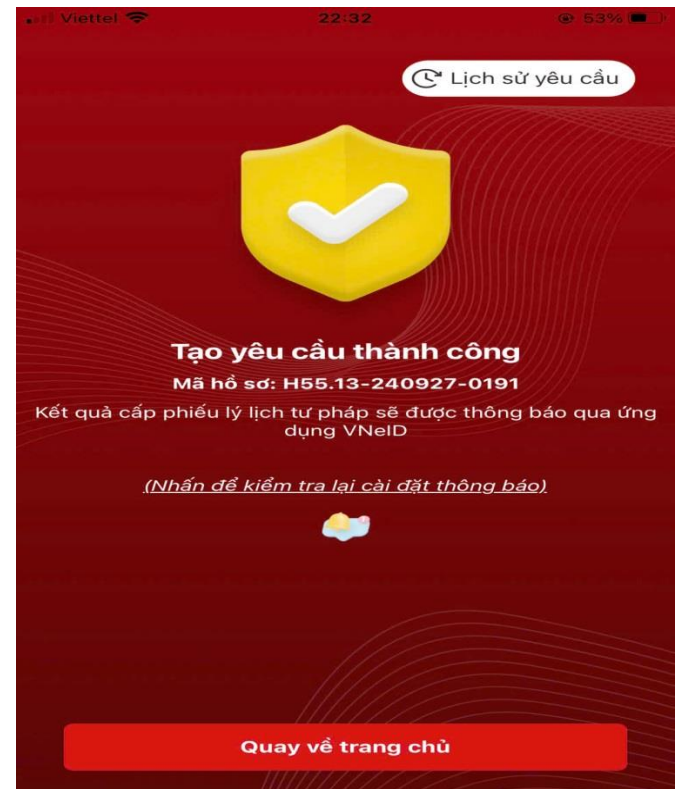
Viettel 22:32 53%

Lịch sử yêu cầu

Tạo yêu cầu thành công

Mã hồ sơ: H55.13-240927-0191

Kết quả cấp phiếu lý lịch tư pháp sẽ được thông báo qua ứng dụng VNeID

(Nhấn để kiểm tra lại cài đặt thông báo)

Quay về trang chủ